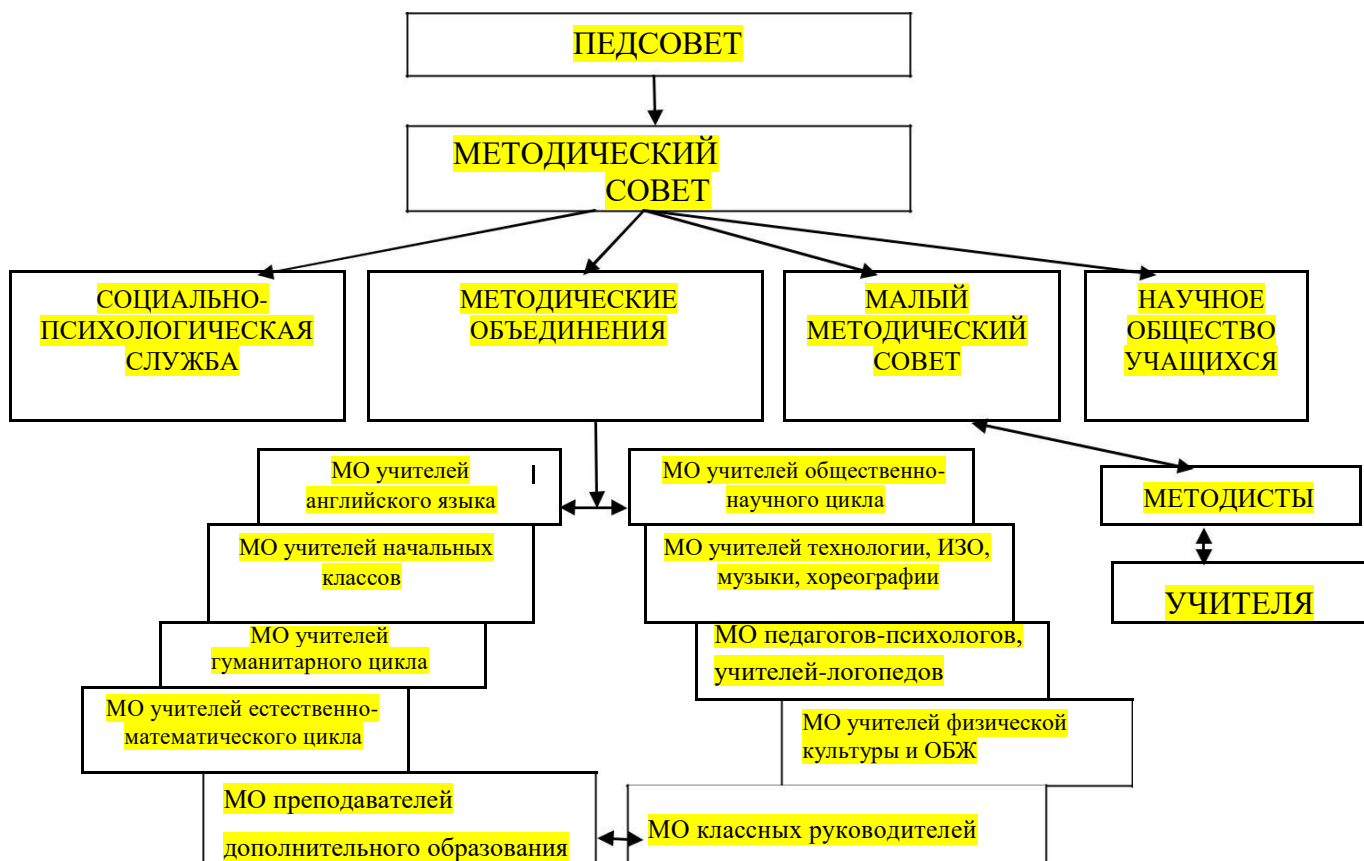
ПЕДСОВЕТ

МЕТОДИЧЕСКИЙ СОВЕТ

СОЦИАЛЬНО-ПСИХОЛОГИЧЕСКАЯ СЛУЖБА

МЕТОДИЧЕСКИЕ ОБЪЕДИНЕНИЯ

МАЛЫЙ МЕТОДИЧЕСКИЙ СОВЕТ

НАУЧНОЕ ОБЩЕСТВО УЧАЩИХСЯ

МО учителей английского языка

МО учителей начальных классов

МО учителей гуманитарного цикла

МО учителей естественно-математического цикла

МО преподавателей дополнительного образования

МО учителей общественно-научного цикла

МО учителей технологии, ИЗО, музыки, хореографии

МО педагогов-психологов, учителей-логопедов

МО учителей физической культуры и ОБЖ

МО классных руководителей

МЕТОДИСТЫ

УЧИТЕЛЯ